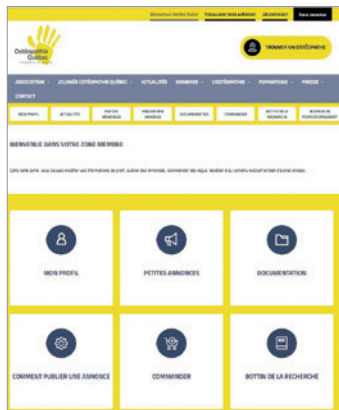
Bienvenue Jennifer Fortin | Consulter mon adhésion | DÉCONNEXION | Zone membre

Ostéopathie Québec

TROUVER UN OSTÉOPATHE

ASSOCIATION | JOURNÉE OSTÉOPATHIE QUÉBEC | ACTUALITÉS | MEMBRES | L'OSTÉOPATHIE | FORMATIONS | PRESSE | CONTACT

MON PROFIL | ACTUALITÉS | PETITES ANNONCES | PUBLIER UNE ANNONCE | DOCUMENTATION | COMMANDER | BOTTIN DE LA RECHERCHE | HEURES DE PERFECTIONNEMENT

BIENVENUE DANS VOTRE ZONE MEMBRE

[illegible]

MON PROFIL

PETITES ANNONCES

DOCUMENTATION

COMMENT PUBLIER UNE ANNONCE

COMMANDER

BOTTIN DE LA RECHERCHE